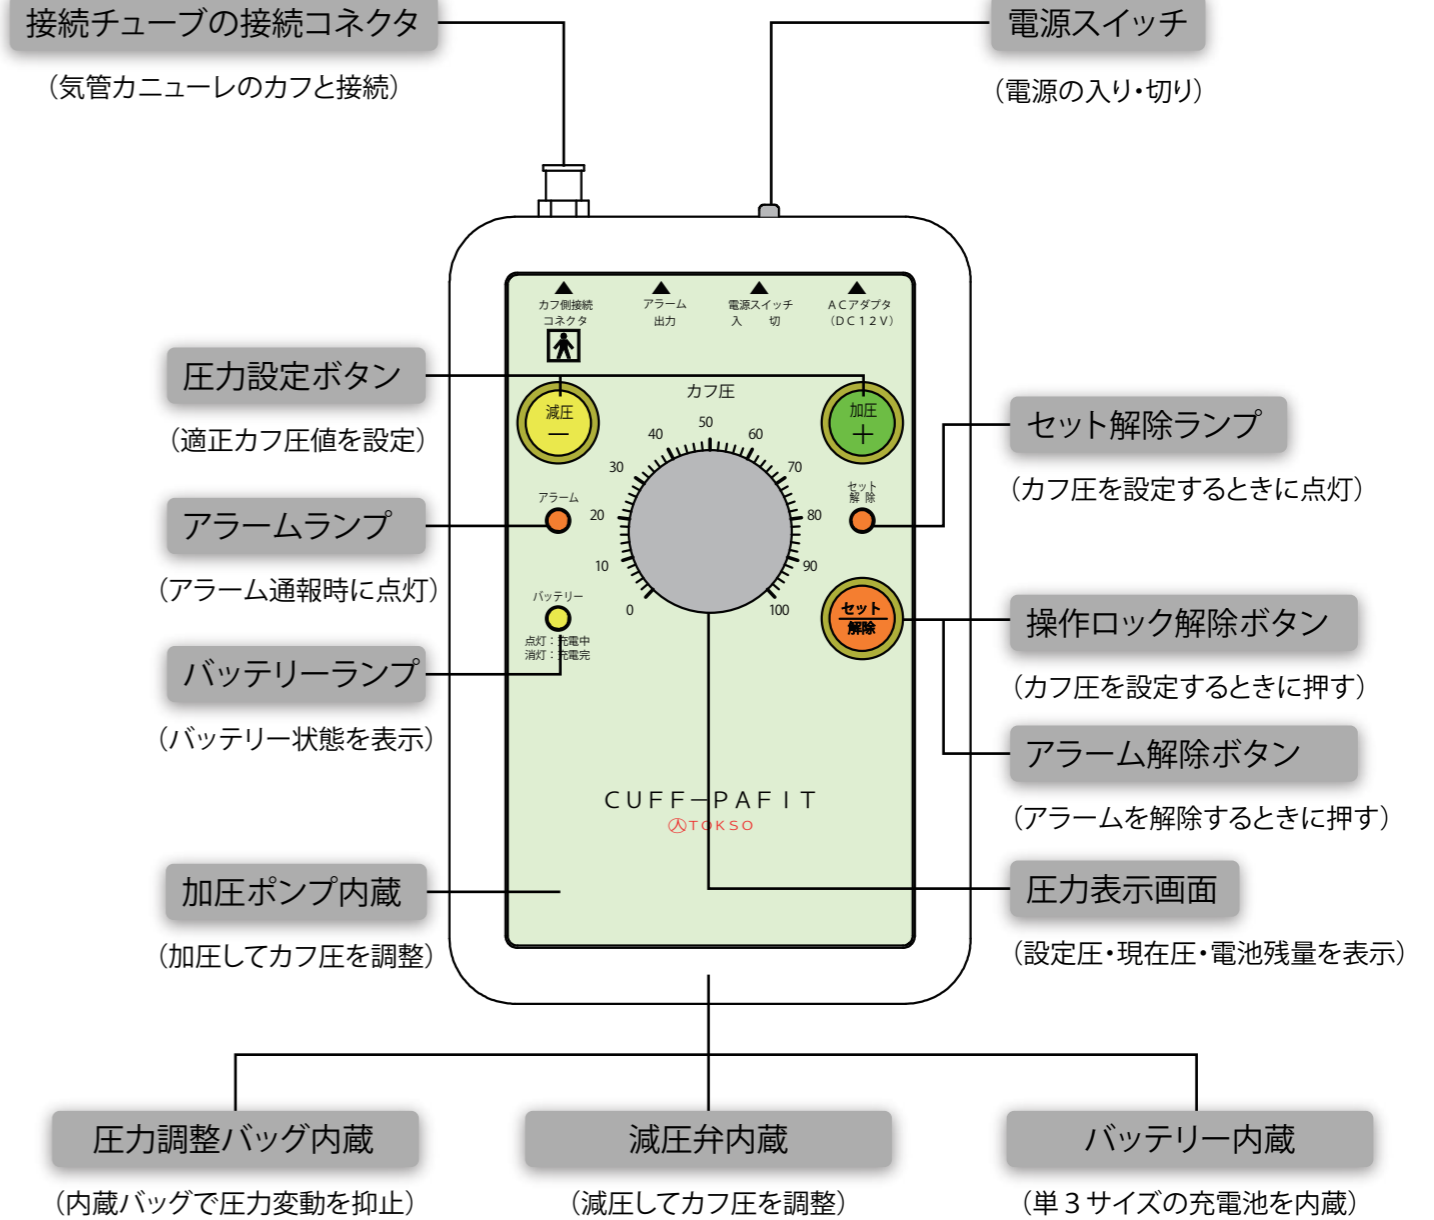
接続チューブの接続コネクタ
（気管カニューレのカフと接続）

電源スイッチ
（電源の入り・切り）

カフ側接続 コネクタ
アラーム 出力
電源スイッチ 入 切
ACアダプタ (DC12V)

圧力設定ボタン
（適正カフ圧値を設定）

カフ圧
減圧 −
加圧 ＋
0 10 20 30 40 50 60 70 80 90 100

セット解除ランプ
（カフ圧を設定するときに点灯）

アラーム
セット 解除

アラームランプ
（アラーム通報時に点灯）

バッテリー
点灯：充電中
消灯：充電完

セット 解除

操作ロック解除ボタン
（カフ圧を設定するときに押す）

バッテリーランプ
（バッテリー状態を表示）

アラーム解除ボタン
（アラームを解除するときに押す）

CUFF PAFIT
TOKSO

加圧ポンプ内蔵
（加圧してカフ圧を調整）

圧力表示画面
（設定圧・現在圧・電池残量を表示）

圧力調整バッグ内蔵
（内蔵バッグで圧力変動を抑止）

減圧弁内蔵
（減圧してカフ圧を調整）

バッテリー内蔵
（単３サイズの充電池を内蔵）